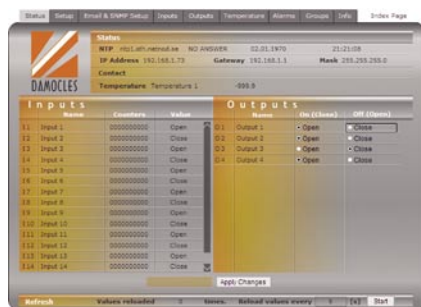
Status Setup Email & SNMP Setup Inputs Outputs Temperature Alarms Groups Info Index Page

DAMOCLES

Status

NTP ntp1.sth.netnod.se NO ANSWER 02.01.1970 21:21:08

IP Address 192.168.1.73 Gateway 192.168.1.1 Mask 255.255.255.0

Contact

Temperature Temperature 1 -999.9

Inputs

| | Name | Counters | Value |
|---|---|---|---|
| I1 | Input 1 | 0000000000 | Open |
| I2 | Input 2 | 0000000000 | Close |
| I3 | Input 3 | 0000000000 | Open |
| I4 | Input 4 | 0000000000 | Close |
| I5 | Input 5 | 0000000000 | Open |
| I6 | Input 6 | 0000000000 | Close |
| I7 | Input 7 | 0000000000 | Open |
| I8 | Input 8 | 0000000000 | Close |
| I9 | Input 9 | 0000000000 | Open |
| I10 | Input 10 | 0000000000 | Close |
| I11 | Input 11 | 0000000000 | Open |
| I12 | Input 12 | 0000000000 | Close |
| I13 | Input 13 | 0000000000 | Open |
| I14 | Input 14 | 0000000000 | Close |

Outputs

| | Name | On (Close) | Off (Open) |
|---|---|---|---|
| O1 | Output 1 | Open | Close |
| O2 | Output 2 | Open | Close |
| O3 | Output 3 | Open | Close |
| O4 | Output 4 | Open | Close |

Apply Changes

Refresh Values reloaded 0 times. Reload values every 5 [s] Start